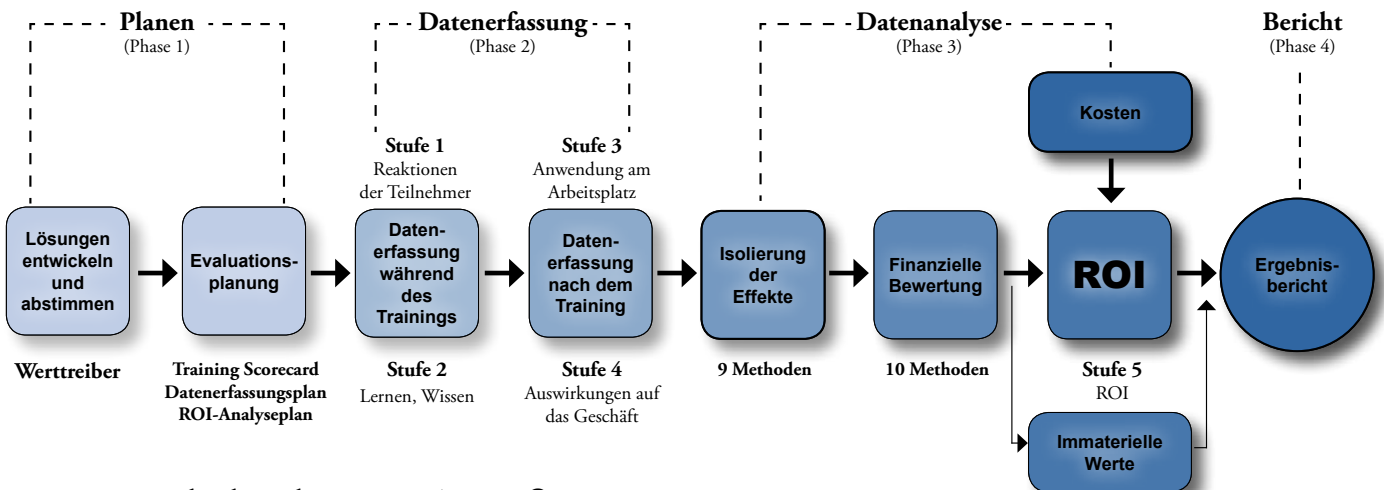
Planen
(Phase 1)

Datenerfassung
(Phase 2)

Datenanalyse
(Phase 3)

Bericht
(Phase 4)

Stufe 1
Reaktionen der Teilnehmer

Stufe 3
Anwendung am Arbeitsplatz

Kosten

Lösungen entwickeln und abstimmen

Evaluationsplanung

Datenerfassung während des Trainings

Datenerfassung nach dem Training

Isolierung der Effekte

Finanzielle Bewertung

ROI

Ergebnisbericht

Werttreiber

Training Scorecard
Datenerfassungsplan
ROI-Analyseplan

Stufe 2
Lernen, Wissen

Stufe 4
Auswirkungen auf das Geschäft

9 Methoden

10 Methoden

Stufe 5
ROI

Immaterielle Werte